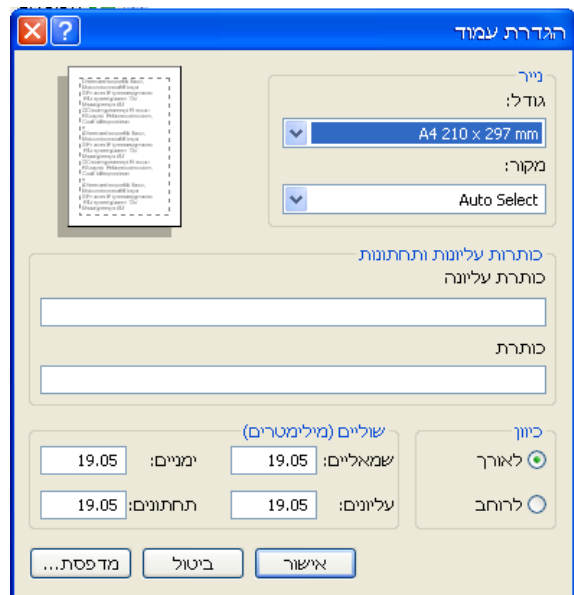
הגדרת עמוד

נייר
גודל:
A4 210 x 297 mm
מקור:
Auto Select

כותרות עליונות ותחתונות
כותרת עליונה

כותרת

כיוון
לאורך
לרוחב

שוליים (מילימטרים)
שמאליים: 19.05
ימניים: 19.05
עליונים: 19.05
תחתונים: 19.05

אישור
ביטול
מדפסת...